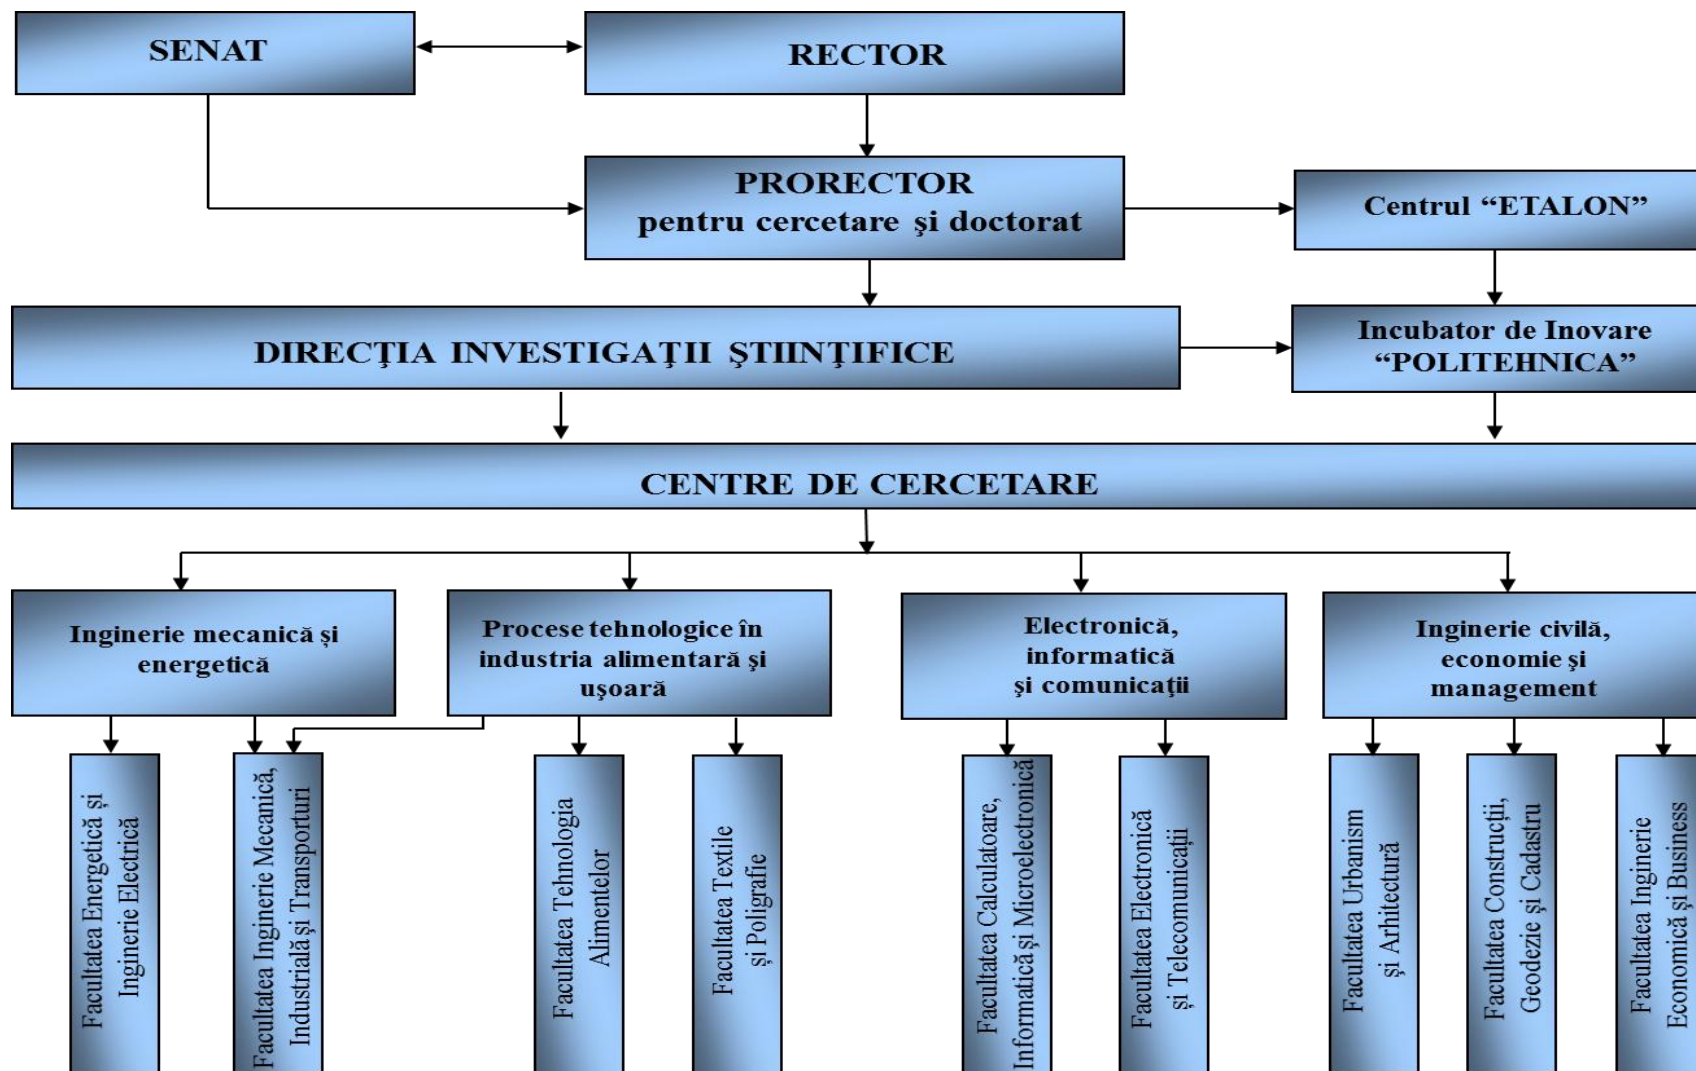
SENAT

RECTOR

PRORECTOR
pentru cercetare şi doctorat

Centrul “ETALON”

DIRECŢIA INVESTIGAŢII ŞTIINŢIFICE

Incubator de Inovare “POLITEHNICA”

CENTRE DE CERCETARE

Inginerie mecanică şi energetică

Procese tehnologice în industria alimentară şi uşoară

Electronică, informatică şi comunicaţii

Inginerie civilă, economie şi management

Facultatea Energetică şi Inginerie Electrică

Facultatea Inginerie Mecanică, Industrială şi Transporturi

Facultatea Tehnologia Alimentelor

Facultatea Textile şi Poligrafie

Facultatea Calculatoare, Informatică şi Microelectronică

Facultatea Electronică şi Telecomunicaţii

Facultatea Urbanism şi Arhitectură

Facultatea Construcţii, Geodezie şi Cadastru

Facultatea Inginerie Economică şi Business